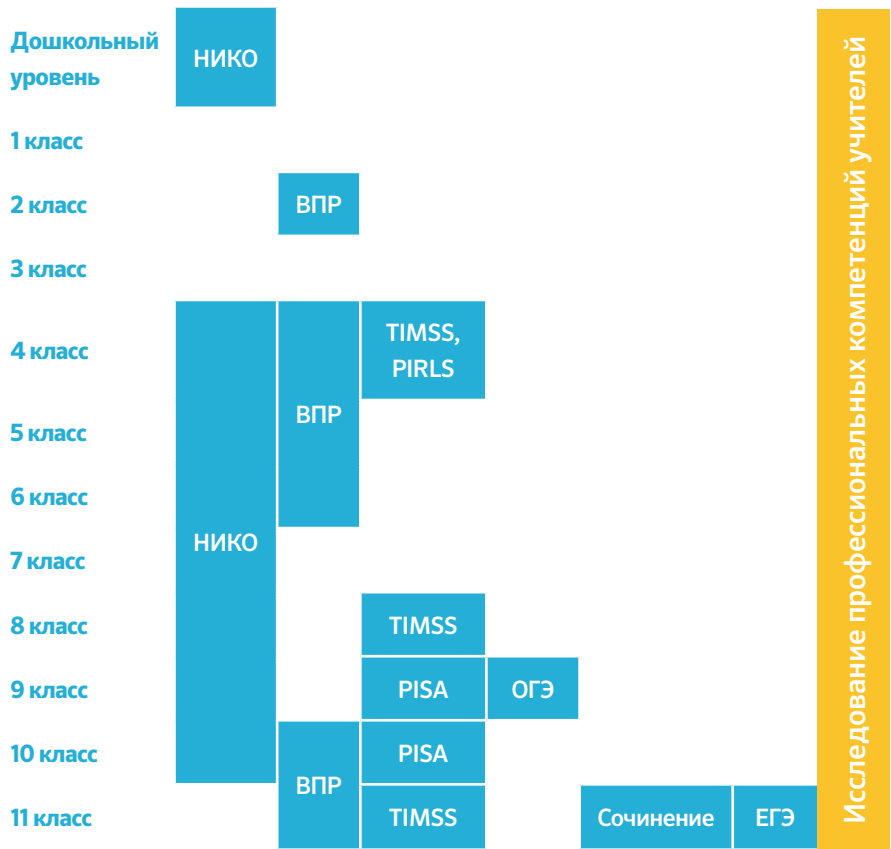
Дошкольный уровень
НИКО
1 класс
2 класс
ВПР
3 класс
4 класс
TIMSS, PIRLS
5 класс
ВПР
6 класс
7 класс
НИКО
8 класс
TIMSS
9 класс
PISA
ОГЭ
10 класс
PISA
11 класс
ВПР
TIMSS
Сочинение
ЕГЭ
Исследование профессиональных компетенций учителей